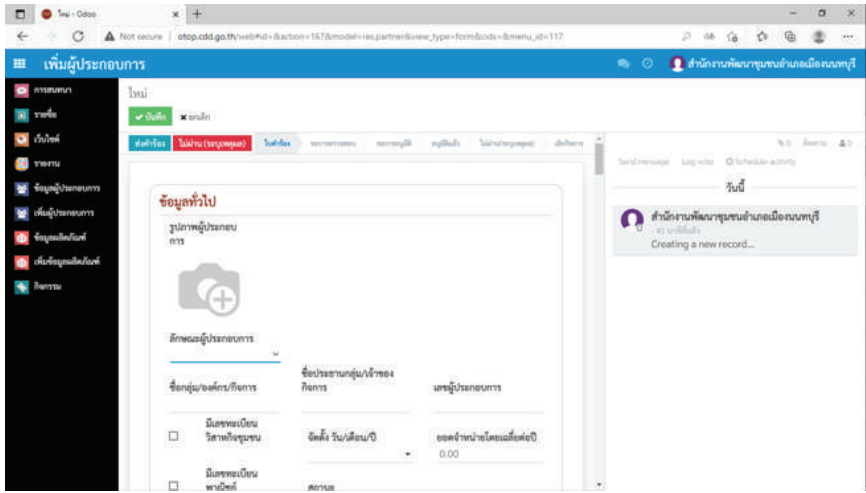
ใหม่ - Odoo

Not secure | otop.cdd.go.th/web#id=&action=167&model=res.partner&view_type=form&cids=&menu_id=117

เพิ่มผู้ประกอบการ

สำนักงานพัฒนาชุมชนอำเภอเมืองนนทบุรี

การสนทนา
รายชื่อ
เว็บไซต์
รายงาน
ข้อมูลผู้ประกอบการ
เพิ่มผู้ประกอบการ
ข้อมูลผลิตภัณฑ์
เพิ่มข้อมูลผลิตภัณฑ์
กิจกรรม

ใหม่

บันทึก ยกเลิก

ส่งคำร้อง ไม่ผ่าน (ระบุเหตุผล) ใบคำร้อง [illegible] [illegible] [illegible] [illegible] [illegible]

Send message Log note Schedule activity

วันนี้

สำนักงานพัฒนาชุมชนอำเภอเมืองนนทบุรี
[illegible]
Creating a new record...

ข้อมูลทั่วไป

รูปภาพผู้ประกอบการ

ลักษณะผู้ประกอบการ

ชื่อกลุ่ม/องค์กร/กิจการ

ชื่อประธานกลุ่ม/เจ้าของกิจการ

เลขผู้ประกอบการ

มีเลขทะเบียนวิสาหกิจชุมชน

จัดตั้ง วัน/เดือน/ปี

ยอดจำหน่ายโดยเฉลี่ยต่อปี
0.00

มีเลขทะเบียนพาณิชย์

สถานะ